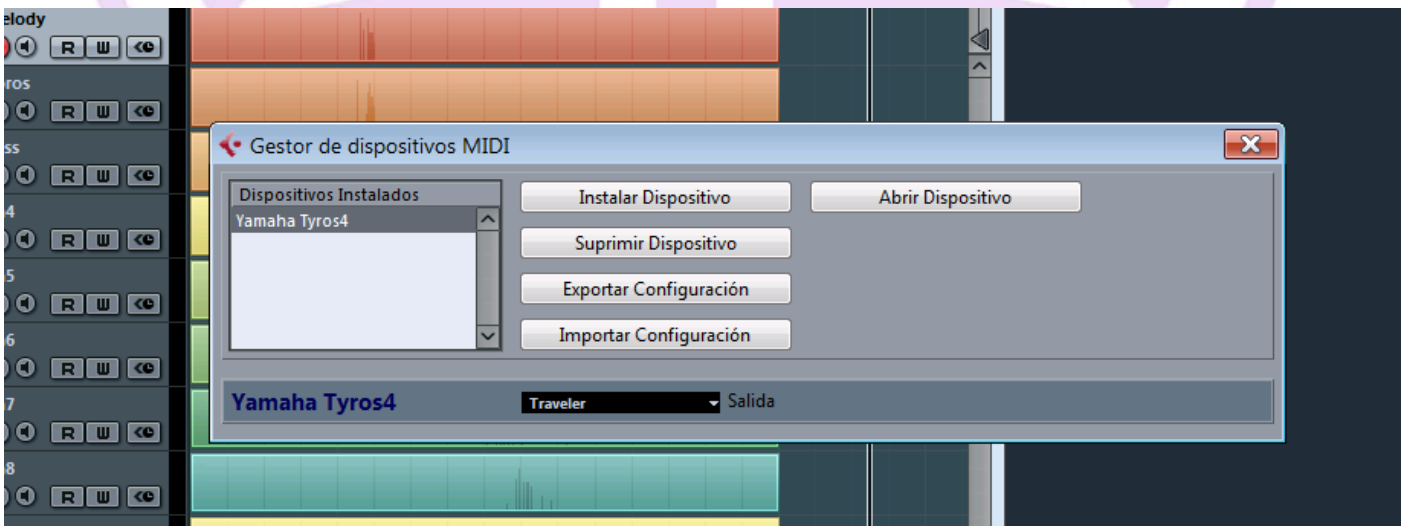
elody
R W
ros
R W
ss
R W
4
R W
5
R W
6
R W
7
R W
8
R W

Gestor de dispositivos MIDI

Dispositivos Instalados
Yamaha Tyros4

Instalar Dispositivo
Abrir Dispositivo
Suprimir Dispositivo
Exportar Configuración
Importar Configuración

Yamaha Tyros4
Traveler
Salida